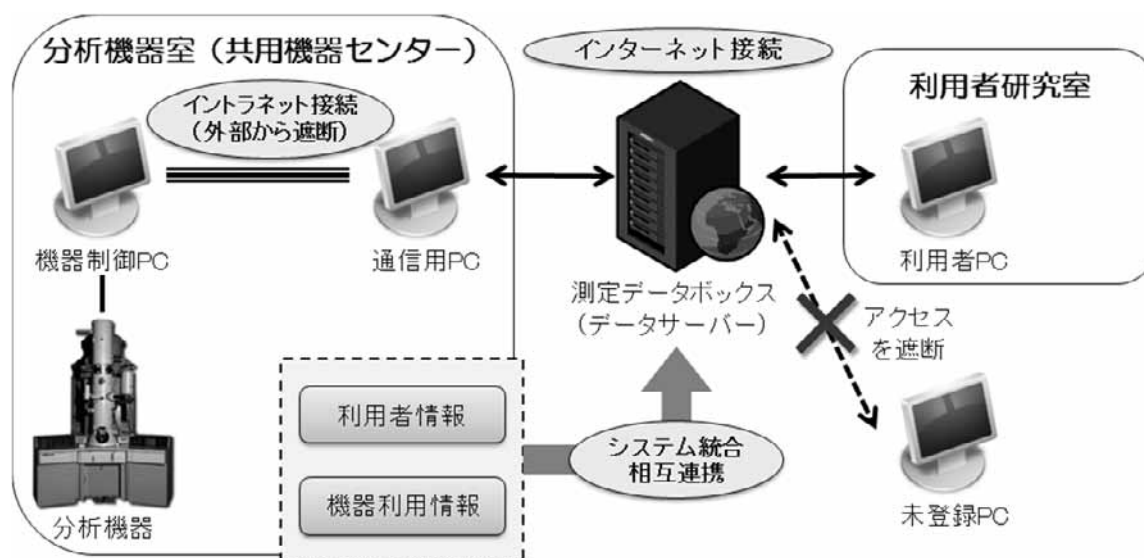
分析機器室（共用機器センター）

インターネット接続

利用者研究室

イントラネット接続
（外部から遮断）

機器制御PC

通信用PC

測定データボックス
（データサーバー）

利用者PC

アクセス
を遮断

利用者情報

システム統合
相互連携

機器利用情報

分析機器

未登録PC